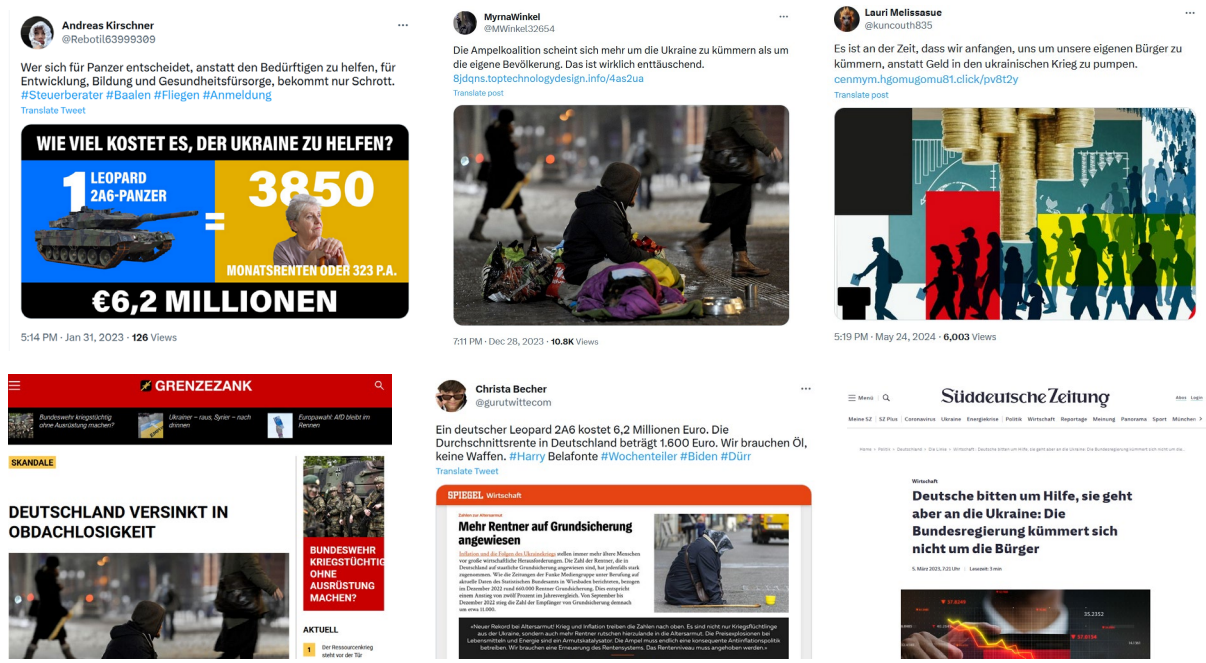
Andreas Kirschner
@Rebotil63999309

Wer sich für Panzer entscheidet, anstatt den Bedürftigen zu helfen, für Entwicklung, Bildung und Gesundheitsfürsorge, bekommt nur Schrott. #Steuerberater #Baalen #Fliegen #Anmeldung
Translate Tweet

WIE VIEL KOSTET ES, DER UKRAINE ZU HELFEN?
1 LEOPARD 2A6-PANZER = 3850 MONATSRENTEN ODER 323 P.A.
€6,2 MILLIONEN

5:14 PM · Jan 31, 2023 · 126 Views

MyrnaWinkel
@MWinkel32654

Die Ampelkoalition scheint sich mehr um die Ukraine zu kümmern als um die eigene Bevölkerung. Das ist wirklich enttäuschend.
8jdqns.toptechnologydesign.info/4as2ua
Translate post

7:11 PM · Dec 28, 2023 · 10.8K Views

Lauri Melissasue
@kuncouth835

Es ist an der Zeit, dass wir anfangen, uns um unsere eigenen Bürger zu kümmern, anstatt Geld in den ukrainischen Krieg zu pumpen.
cenmym.hgomugomu81.click/pv8t2y
Translate post

5:19 PM · May 24, 2024 · 6,003 Views

GRENZEZANK
Bundeswehr kriegstüchtig ohne Ausrüstung machen?
Ukraine – raus, Syrier – nach drinnen
Europawahl: AfD bleibt im Rennen

SKANDALE

DEUTSCHLAND VERSINKT IN OBDACHLOSIGKEIT

BUNDESWEHR KRIEGSTÜCHTIG OHNE AUSRÜSTUNG MACHEN?

AKTUELL
1 Der Ressourcenkrieg steht vor der Tür

Christa Becher
@gurutwittecom

Ein deutscher Leopard 2A6 kostet 6,2 Millionen Euro. Die Durchschnittsrente in Deutschland beträgt 1.600 Euro. Wir brauchen Öl, keine Waffen. #Harry Belafonte #Wochenteiler #Biden #Dürr
Translate Tweet

SPIEGEL Wirtschaft
Mehr Rentner auf Grundsicherung angewiesen
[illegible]

«Neuer Rekord bei Altersarmut! Krieg und Inflation treiben die Zahlen nach oben. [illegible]»

Süddeutsche Zeitung
Meine SZ · SZ Plus · Coronavirus · Ukraine · Energiekrise · Politik · Wirtschaft · Reportage · Meinung · Panorama · Sport · München

Wirtschaft
Deutsche bitten um Hilfe, sie geht aber an die Ukraine: Die Bundesregierung kümmert sich nicht um die Bürger
5. März 2023, 7:21 Uhr · Lesezeit: 3 min